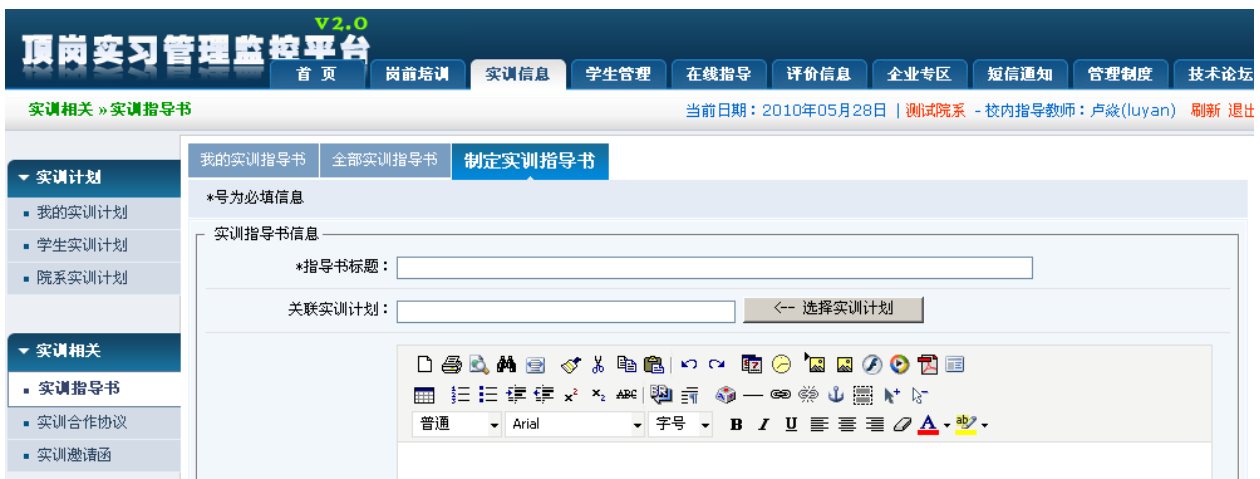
V2.0
顶岗实习管理监控平台

首 页 | 岗前培训 | 实训信息 | 学生管理 | 在线指导 | 评价信息 | 企业专区 | 短信通知 | 管理制度 | 技术论坛

实训相关 » 实训指导书

当前日期：2010年05月28日 | 测试院系 - 校内指导教师：卢焱(luyan) 刷新 退出

▼ 实训计划
▪ 我的实训计划
▪ 学生实训计划
▪ 院系实训计划

▼ 实训相关
▪ 实训指导书
▪ 实训合作协议
▪ 实训邀请函

我的实训指导书 | 全部实训指导书 | 制定实训指导书

*号为必填信息

实训指导书信息

*指导书标题：

关联实训计划：

<-- 选择实训计划

普通
Arial
字号
B I U
A
ab